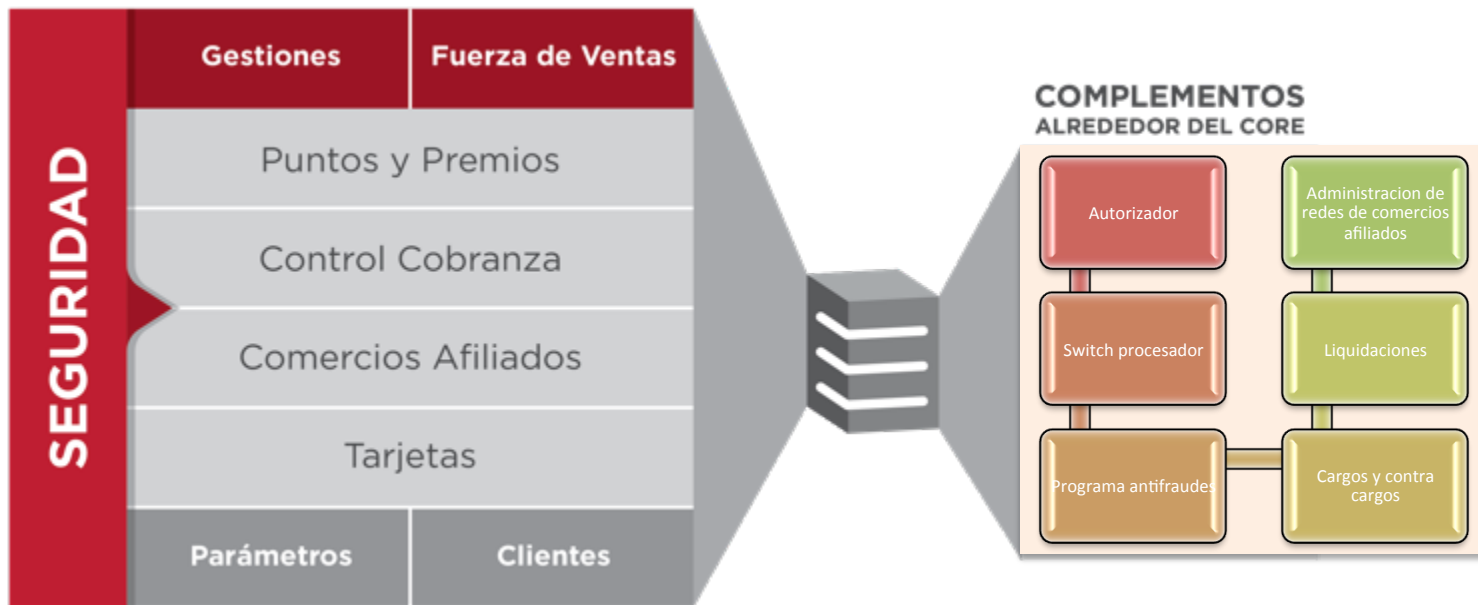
SEGURIDAD

| Gestiones | Fuerza de Ventas |
|---|---|
| Puntos y Premios | |
| Control Cobranza | |
| Comercios Afiliados | |
| Tarjetas | |
| Parámetros | Clientes |

COMPLEMENTOS
ALREDEDOR DEL CORE

Autorizador

Switch procesador

Programa antifraudes

Administracion de redes de comercios afiliados

Liquidaciones

Cargos y contra cargos